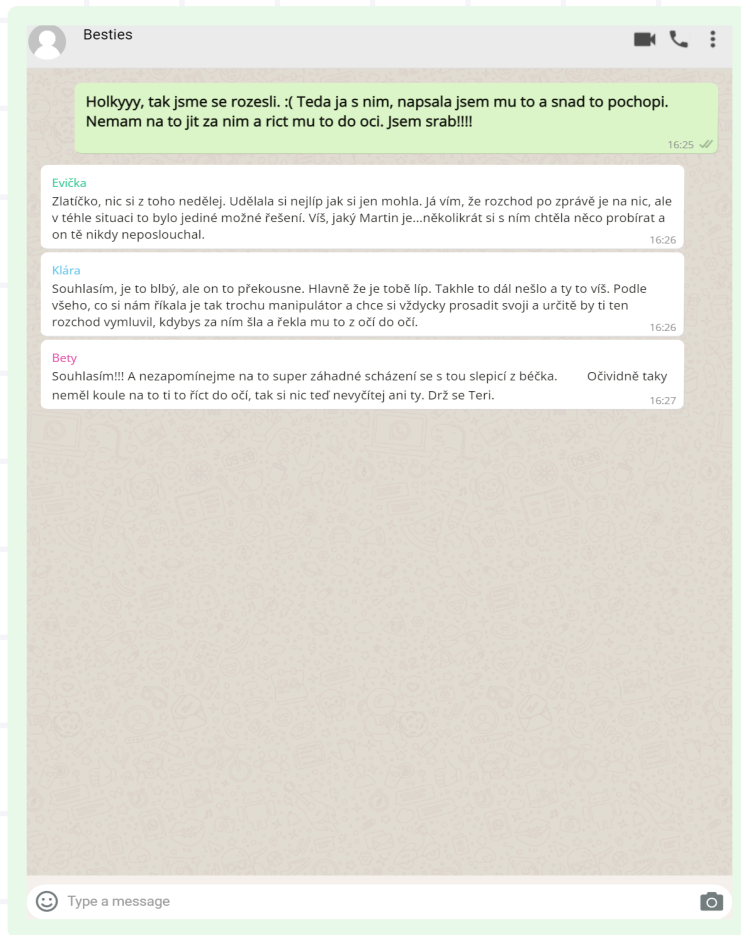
Besties

Holkyyy, tak jsme se rozesli. :( Teda ja s nim, napsala jsem mu to a snad to pochopi. Nemam na to jit za nim a rict mu to do oci. Jsem srab!!!!
16:25

Evička
Zlatíčko, nic si z toho nedělej. Udělala si nejlíp jak si jen mohla. Já vím, že rozchod po zprávě je na nic, ale v téhle situaci to bylo jediné možné řešení. Víš, jaký Martin je...několikrát si s ním chtěla něco probírat a on tě nikdy neposlouchal.
16:26

Klára
Souhlasím, je to blbý, ale on to překousne. Hlavně že je tobě líp. Takhle to dál nešlo a ty to víš. Podle všeho, co si nám říkala je tak trochu manipulátor a chce si vždycky prosadit svoji a určitě by ti ten rozchod vymluvil, kdybys za ním šla a řekla mu to z očí do očí.
16:26

Bety
Souhlasím!!! A nezapomínejme na to super záhadné scházení se s tou slepicí z béčka. Očividně taky neměl koule na to ti to říct do očí, tak si nic teď nevyčítej ani ty. Drž se Teri.
16:27

Type a message